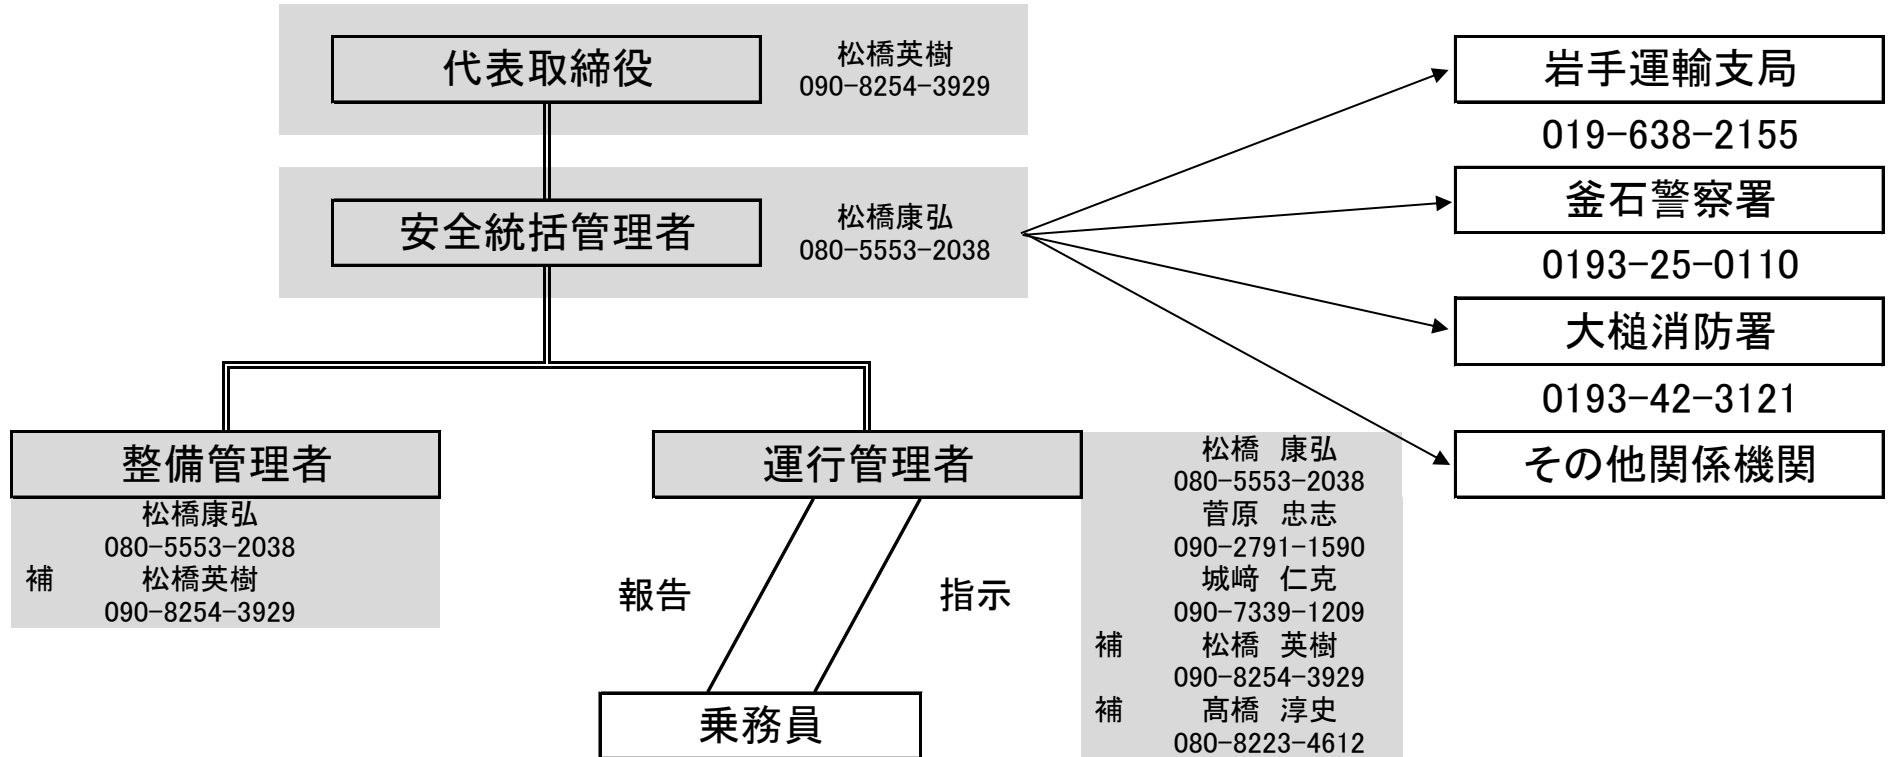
代表取締役
松橋英樹
090-8254-3929

安全統括管理者
松橋康弘
080-5553-2038

岩手運輸支局
019-638-2155

釜石警察署
0193-25-0110

大槌消防署
0193-42-3121

その他関係機関

整備管理者
松橋康弘
080-5553-2038
補 松橋英樹
090-8254-3929

運行管理者
松橋 康弘
080-5553-2038
菅原 忠志
090-2791-1590
城﨑 仁克
090-7339-1209
補 松橋 英樹
090-8254-3929
補 髙橋 淳史
080-8223-4612

報告

指示

乗務員